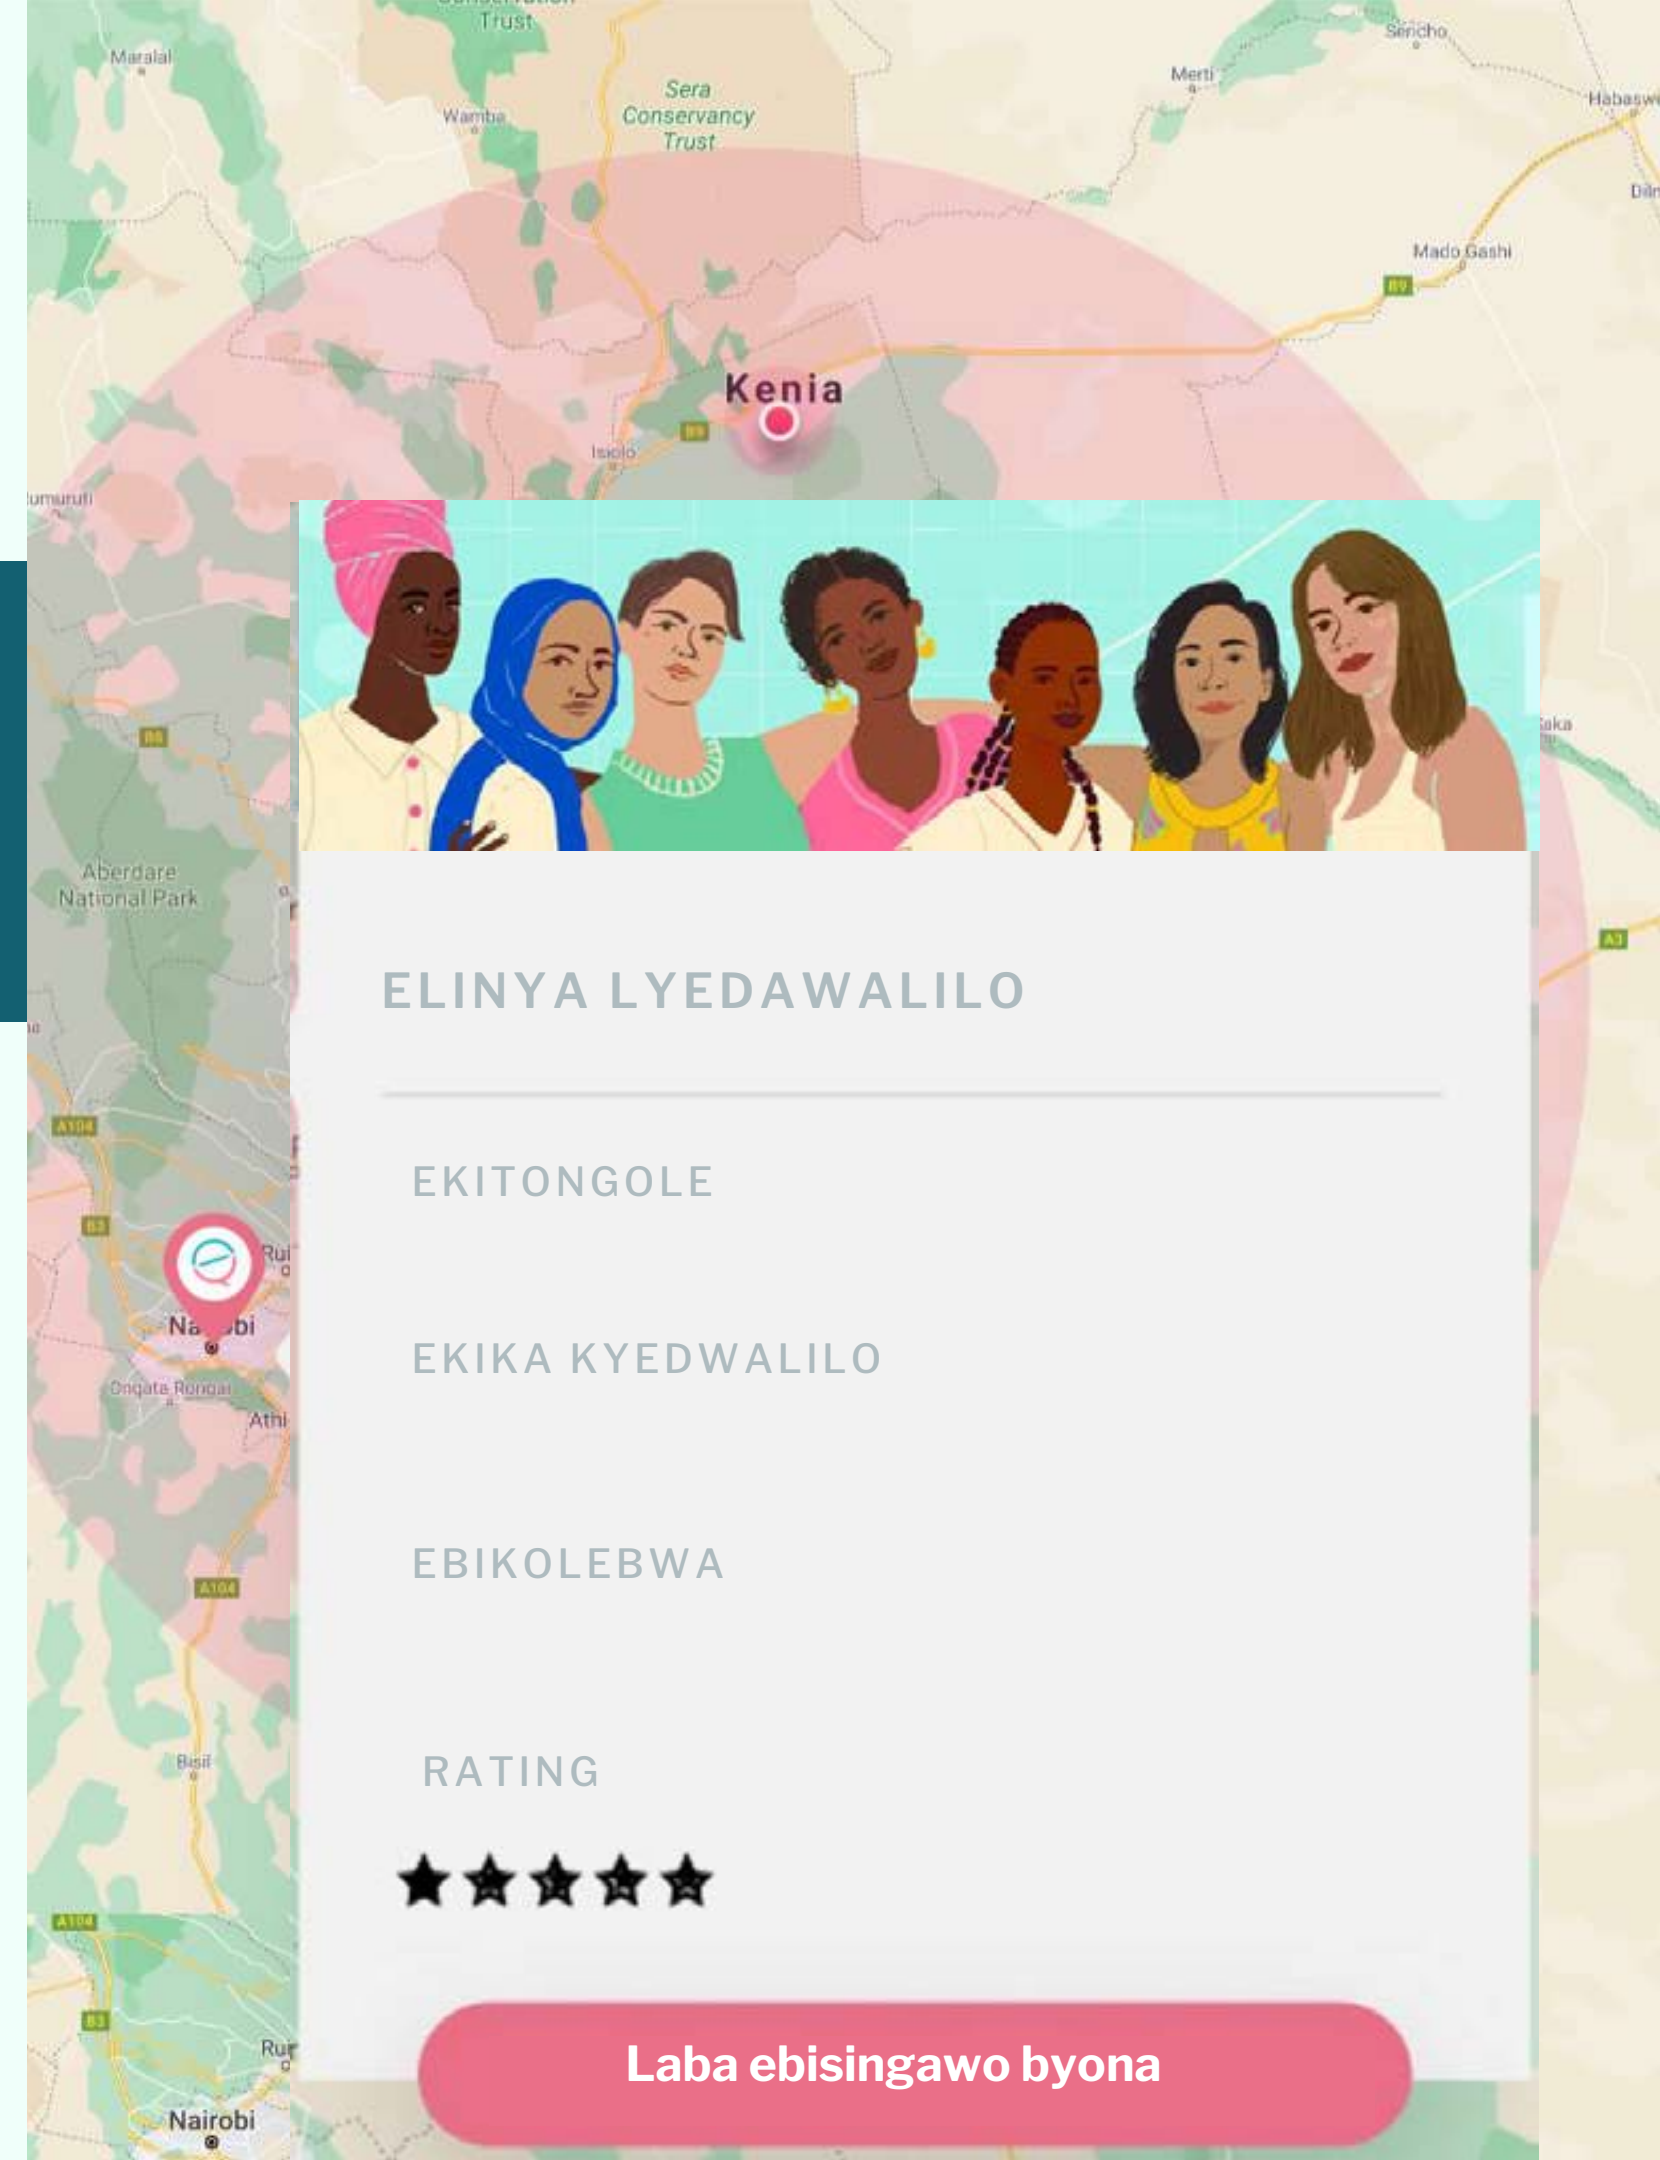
Trust

Maralal

Wamba

Sera Conservancy Trust

Merti

Sericho

Habaswein

Dif

Mado Gashi

B9

Kenia

B9

Isiolo

umuruti

B5

Aberdare National Park

A104

B3

Rui

Na bi

Ongata Rongai

Athi

A104

Bisil

A104

B3

Ru

Nairobi

A3

ELINYA LYEDAWALILO

EKITONGOLE

EKIKA KYEDWALILO

EBIKOLEBWA

RATING

Laba ebisingawo byona